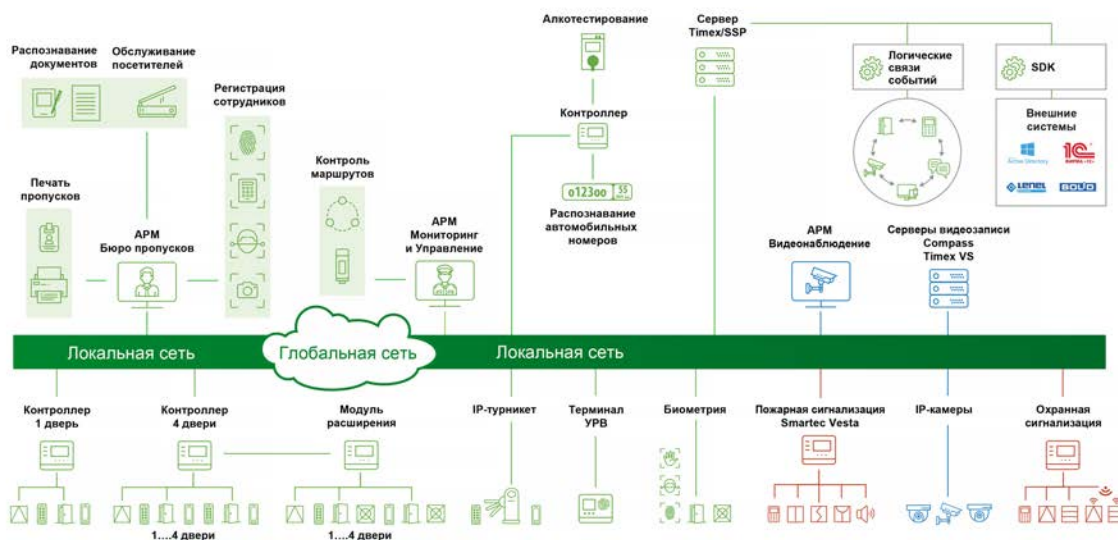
Распознавание документов

Обслуживание посетителей

Регистрация сотрудников

Печать пропусков

АРМ Бюро пропусков

Контроль маршрутов

АРМ Мониторинг и Управление

Алкотестирование

Контроллер

о123оо 55

Распознавание автомобильных номеров

Сервер Timex/SSP

Логические связи событий

SDK

Внешние системы

Active Directory

1С

LENEL

BOLID

АРМ Видеонаблюдение

Серверы видеозаписи Compass Timex VS

Локальная сеть

Глобальная сеть

Локальная сеть

Контроллер 1 дверь

Контроллер 4 двери

1....4 двери

Модуль расширения

1....4 двери

IP-турникет

Терминал УРВ

Биометрия

Пожарная сигнализация Smartec Vesta

IP-камеры

Охранная сигнализация